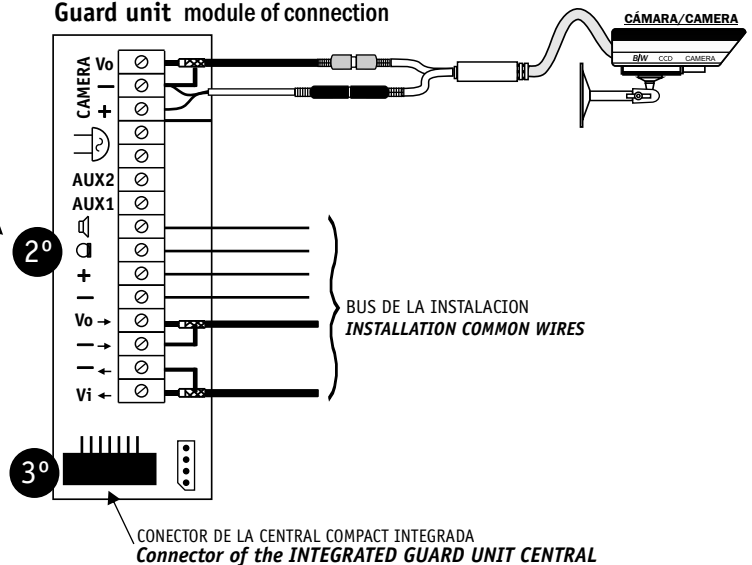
Guard unit module of connection

CÁMARA/CAMERA

B/W CCD CAMERA

CAMERA Vo
—
+

AUX2
AUX1

2º

+
—
Vo →
— →
— ←
Vi ←

BUS DE LA INSTALACION
INSTALLATION COMMON WIRES

3º

CONECTOR DE LA CENTRAL COMPACT INTEGRADA
Connector of the INTEGRATED GUARD UNIT CENTRAL